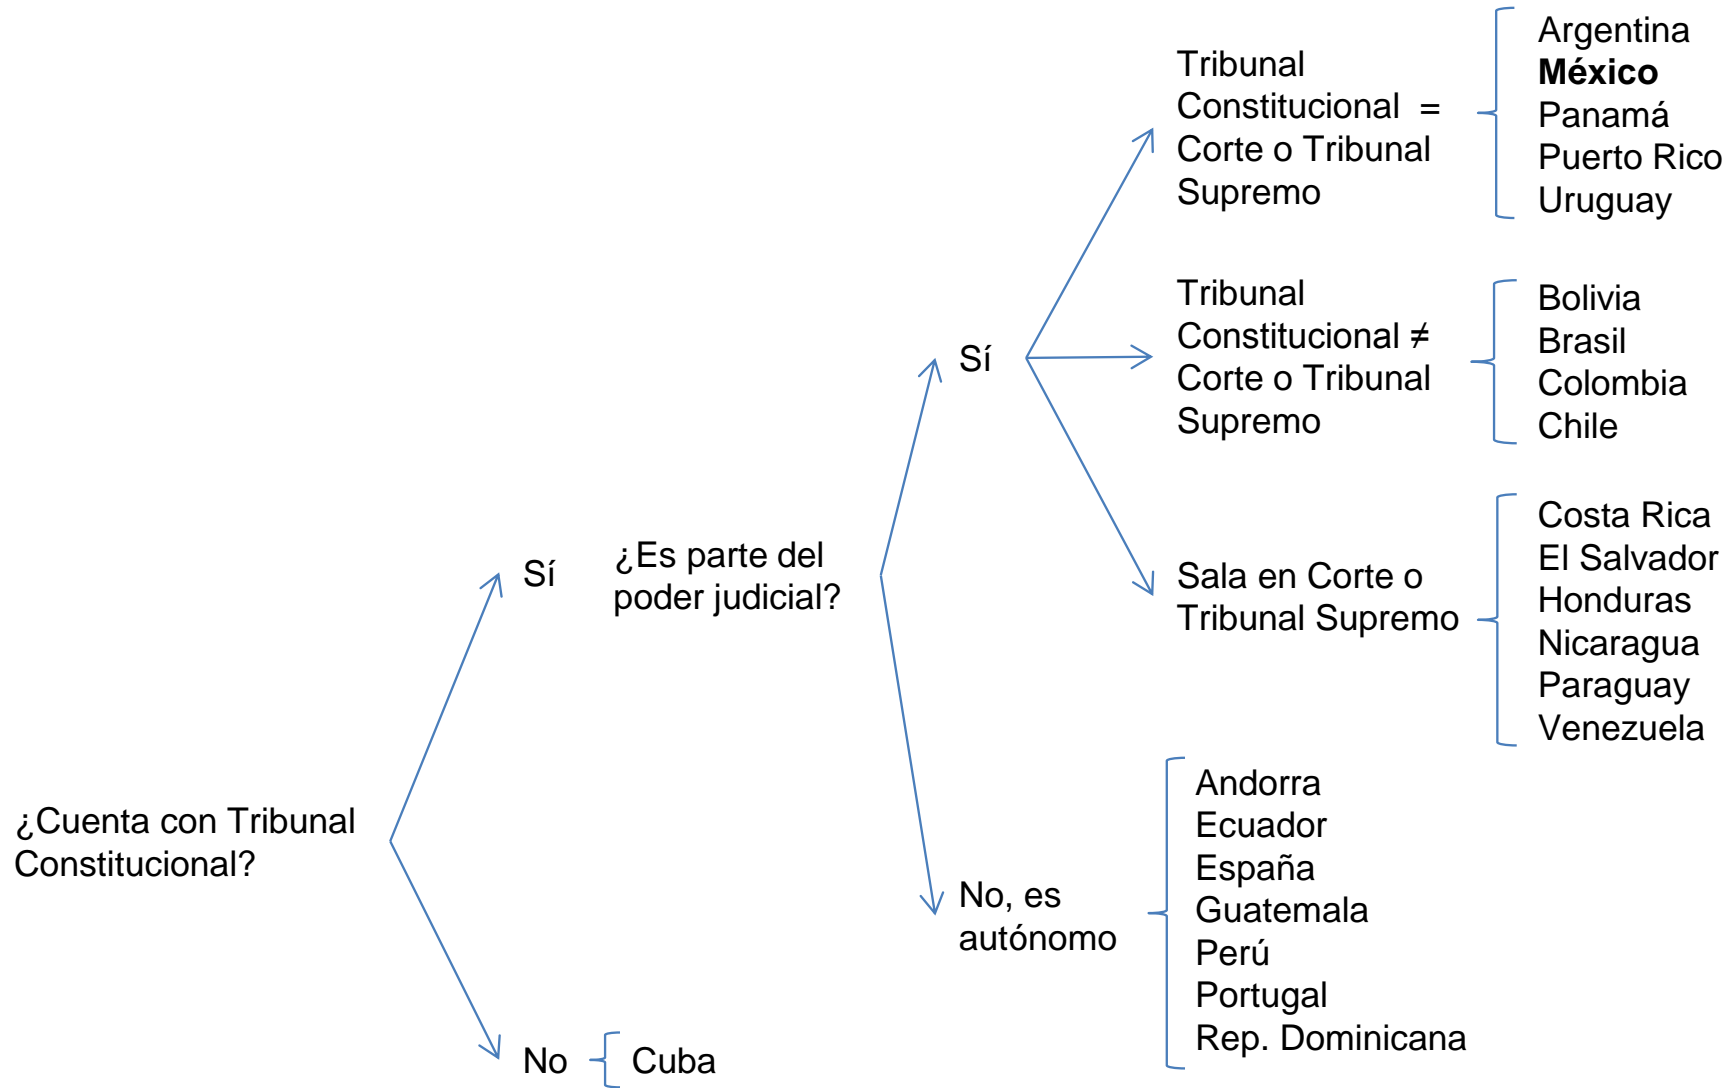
¿Cuenta con Tribunal Constitucional?

Sí

¿Es parte del poder judicial?

Sí

Tribunal Constitucional = Corte o Tribunal Supremo

Argentina
**México**
Panamá
Puerto Rico
Uruguay

Tribunal Constitucional ≠ Corte o Tribunal Supremo

Bolivia
Brasil
Colombia
Chile

Sala en Corte o Tribunal Supremo

Costa Rica
El Salvador
Honduras
Nicaragua
Paraguay
Venezuela

No, es autónomo

Andorra
Ecuador
España
Guatemala
Perú
Portugal
Rep. Dominicana

No

Cuba